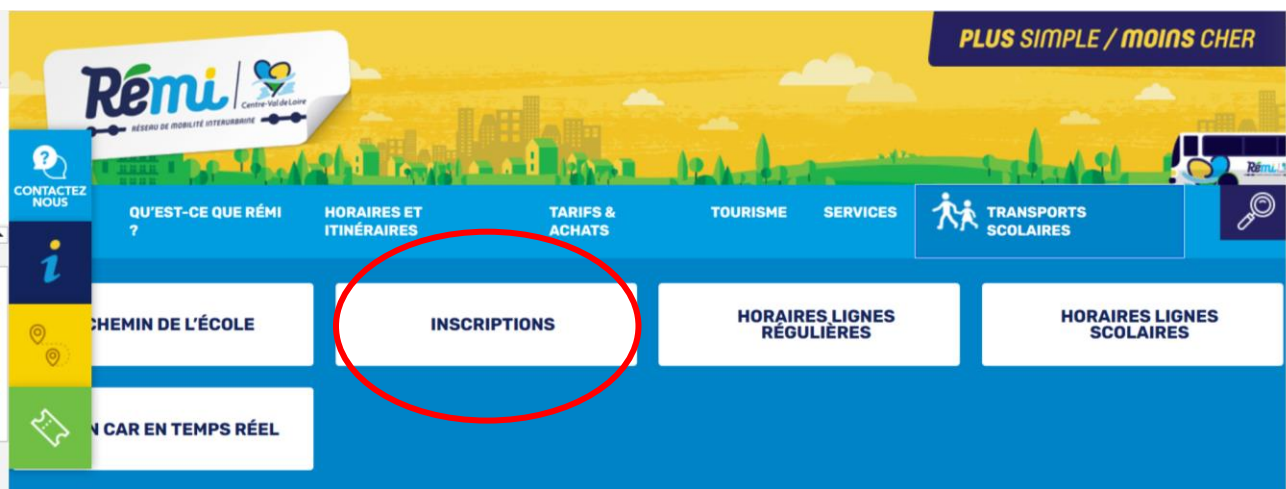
Rémi
Centre-Val de Loire
RÉSEAU DE MOBILITÉ INTERURBAINE

PLUS SIMPLE / MOINS CHER

Rémi

CONTACTEZ NOUS

QU'EST-CE QUE RÉMI ?
HORAIRES ET ITINÉRAIRES
TARIFS & ACHATS
TOURISME
SERVICES
TRANSPORTS SCOLAIRES

CHEMIN DE L'ÉCOLE
INSCRIPTIONS
HORAIRES LIGNES RÉGULIÈRES
HORAIRES LIGNES SCOLAIRES
N CAR EN TEMPS RÉEL